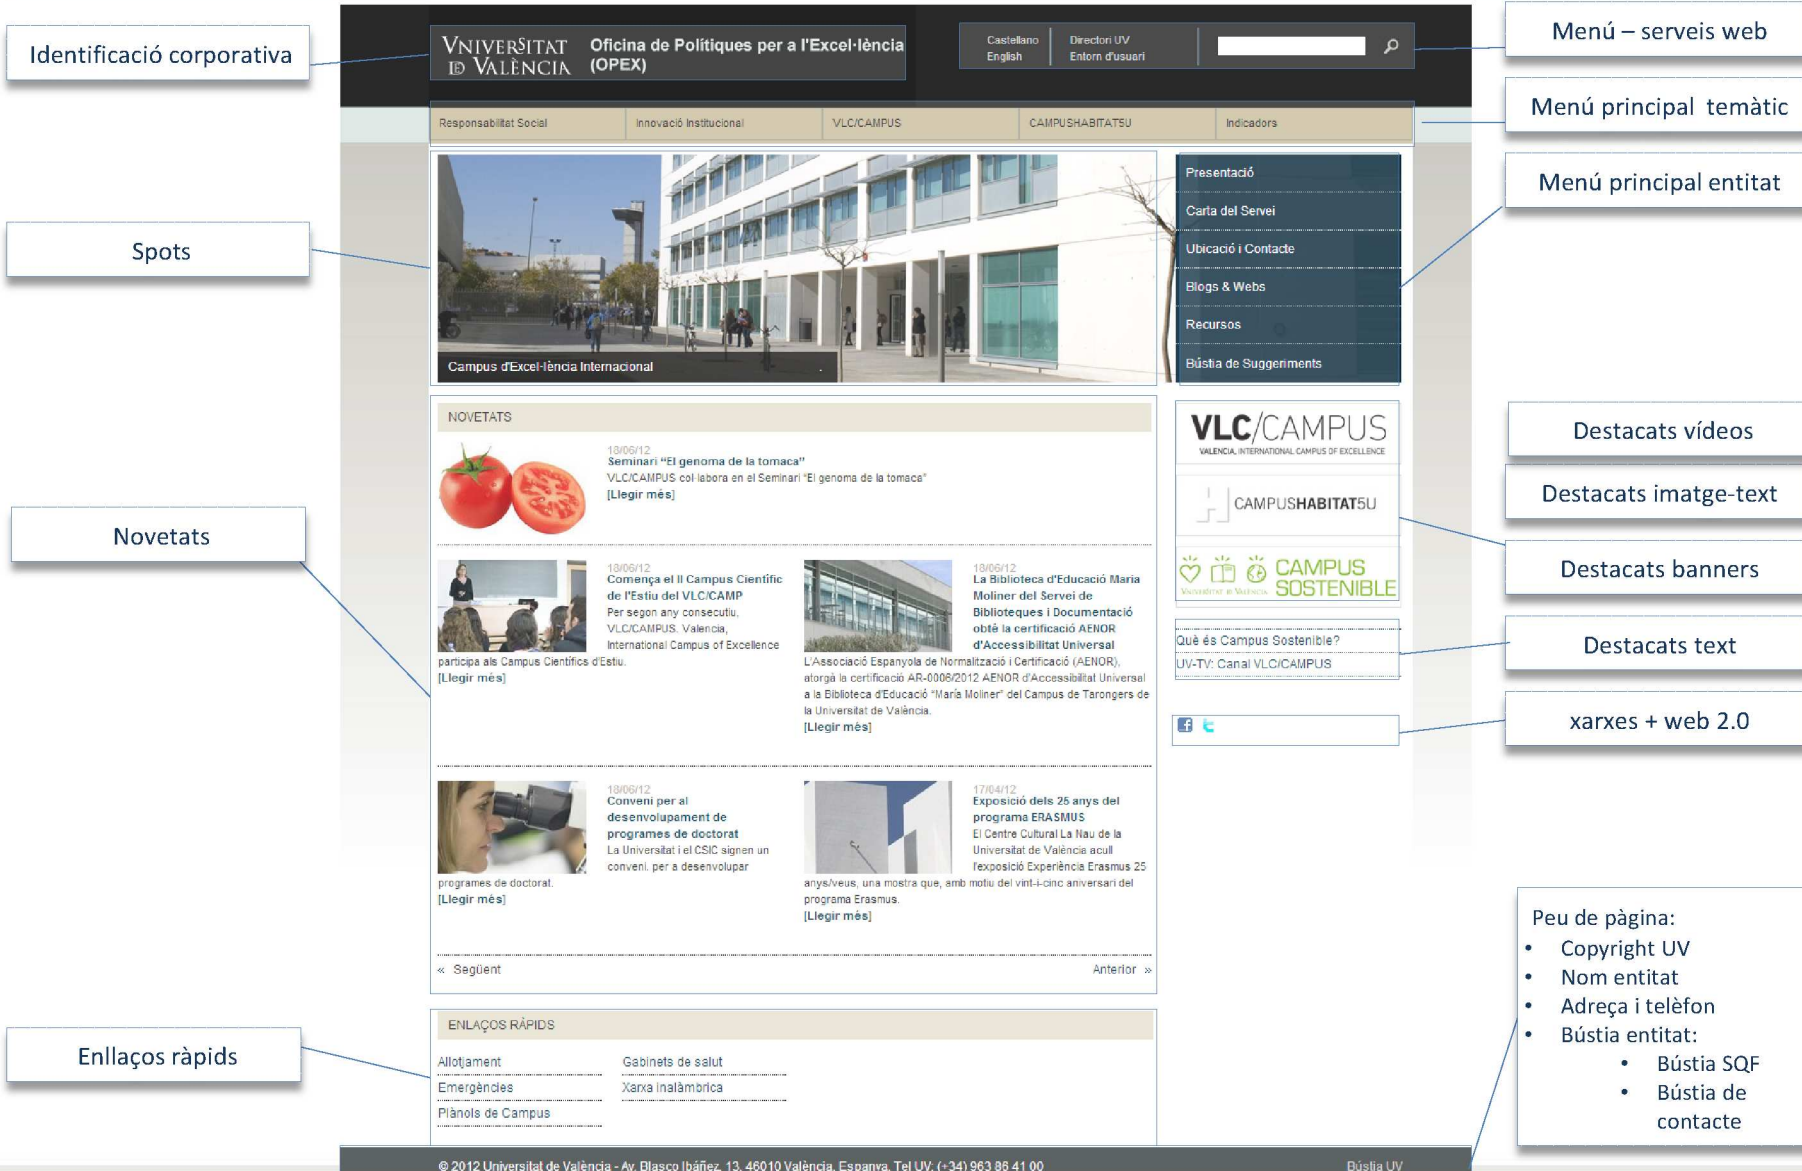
Identificació corporativa

VNIVERSITAT ID VALÈNCIA Oficina de Polítiques per a l'Excel·lència (OPEX)

Castellano
English

Directori UV
Entorn d'usuari

Menú – serveis web

Responsabilitat Social | Innovació Institucional | VLC/CAMPUS | CAMPUSHABITAT5U | Indicadors

Menú principal temàtic

Menú principal entitat

Spots

Campus d'Excel·lència Internacional

Presentació
Carta del Servei
Ubicació i Contacte
Blogs & Webs
Recursos
Bústia de Suggeriments

NOVETATS

18/06/12
Seminari "El genoma de la tomaca"
VLC/CAMPUS col·labora en el Seminari "El genoma de la tomaca"
[Llegir més]

Novetats

18/06/12
Comença el II Campus Científic de l'Estiu del VLC/CAMP
Per segon any consecutiu, VLC/CAMPUS. Valencia, International Campus of Excellence participa als Campus Científics d'Estiu.
[Llegir més]

18/06/12
La Biblioteca d'Educació Maria Moliner del Servei de Biblioteques i Documentació obté la certificació AENOR d'Accessibilitat Universal
L'Associació Espanyola de Normalització i Certificació (AENOR), atorgà la certificació AR-0006/2012 AENOR d'Accessibilitat Universal a la Biblioteca d'Educació "María Moliner" del Campus de Tarongers de la Universitat de València.
[Llegir més]

18/06/12
Conveni per al desenvolupament de programes de doctorat
La Universitat i el CSIC signen un conveni, per a desenvolupar programes de doctorat.
[Llegir més]

17/04/12
Exposició dels 25 anys del programa ERASMUS
El Centre Cultural La Nau de la Universitat de València acull l'exposició Experiència Erasmus 25 anys/veus, una mostra que, amb motiu del vint-i-cinc aniversari del programa Erasmus.
[Llegir més]

« Següent
Anterior »

VLC/CAMPUS
VALENCIA, INTERNATIONAL CAMPUS OF EXCELLENCE

CAMPUSHABITAT5U

CAMPUS SOSTENIBLE
Universitat de València

Destacats vídeos

Destacats imatge-text

Destacats banners

Què és Campus Sostenible?
UV-TV: Canal VLC/CAMPUS

Destacats text

xarxes + web 2.0

ENLLAÇOS RÀPIDS

Allotjament
Emergències
Plànols de Campus
Gabinets de salut
Xarxa inalàmbrica

Enllaços ràpids

Peu de pàgina:
• Copyright UV
• Nom entitat
• Adreça i telèfon
• Bústia entitat:
  • Bústia SQF
  • Bústia de contacte

© 2012 Universitat de València - Av. Blasco Ibáñez, 13. 46010 València. Espanya. Tel UV: (+34) 963 86 41 00
Bústia UV